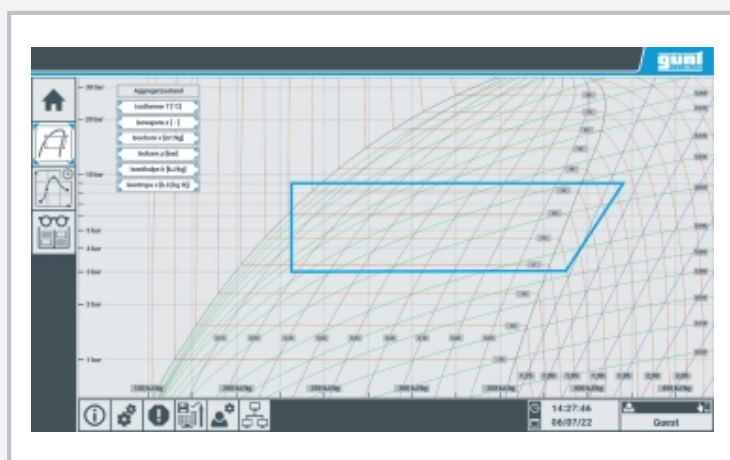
gunt

20 bar
10 bar
5 bar
4 bar
3 bar
2 bar
1 bar

Aggregatzustand
Isotherme T [°C]
Isenergie x [-]
Isochore v [m³/kg]
Isobare p [bar]
Isenthalpe h [kJ/kg]
Isentrope s [kJ/kg K]

200 kJ/kg
250 kJ/kg
300 kJ/kg
350 kJ/kg
400 kJ/kg
450 kJ/kg

14:27:46
06/07/22
Guest